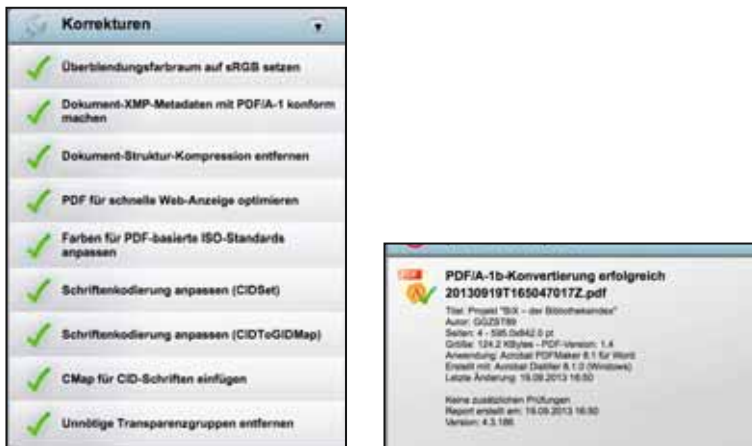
Korrekturen

Überblendungsfarbraum auf sRGB setzen

Dokument-XMP-Metadaten mit PDF/A-1 konform machen

Dokument-Struktur-Kompression entfernen

PDF für schnelle Web-Anzeige optimieren

Farben für PDF-basierte ISO-Standards anpassen

Schriftenkodierung anpassen (CIDSet)

Schriftenkodierung anpassen (CIDToGIDMap)

CMap für CID-Schriften einfügen

Unnötige Transparenzgruppen entfernen

PDF/A-1b-Konvertierung erfolgreich
20130919T165047017Z.pdf

Titel: Projekt "BIX - der Bibliotheksindex"
Autor: GG25T89
Seiten: 4 - 595.0x842.0 pt
Größe: 124.2 KBytes - PDF-Version: 1.4
Anwendung: Acrobat PDFMaker 8.1 für Word
Erstellt mit: Acrobat Distiller 8.1.0 (Windows)
Letzte Änderung: 19.09.2013 16:50

Keine zusätzlichen Prüfungen
Report erstellt am: 19.09.2013 16:50
Version: 4.3.186